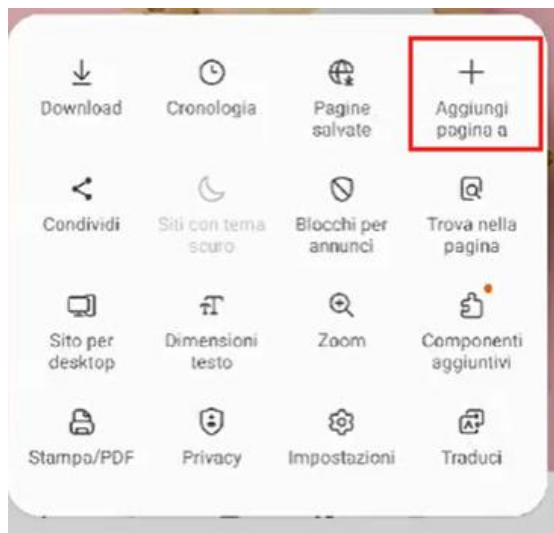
Download

Cronologia

Pagine salvate

Aggiungi pagina a

Condividi

Siti con tema scuro

Blocchi per annunci

Trova nella pagina

Sito per desktop

Dimensioni testo

Zoom

Componenti aggiuntivi

Stampa/PDF

Privacy

Impostazioni

Traduci